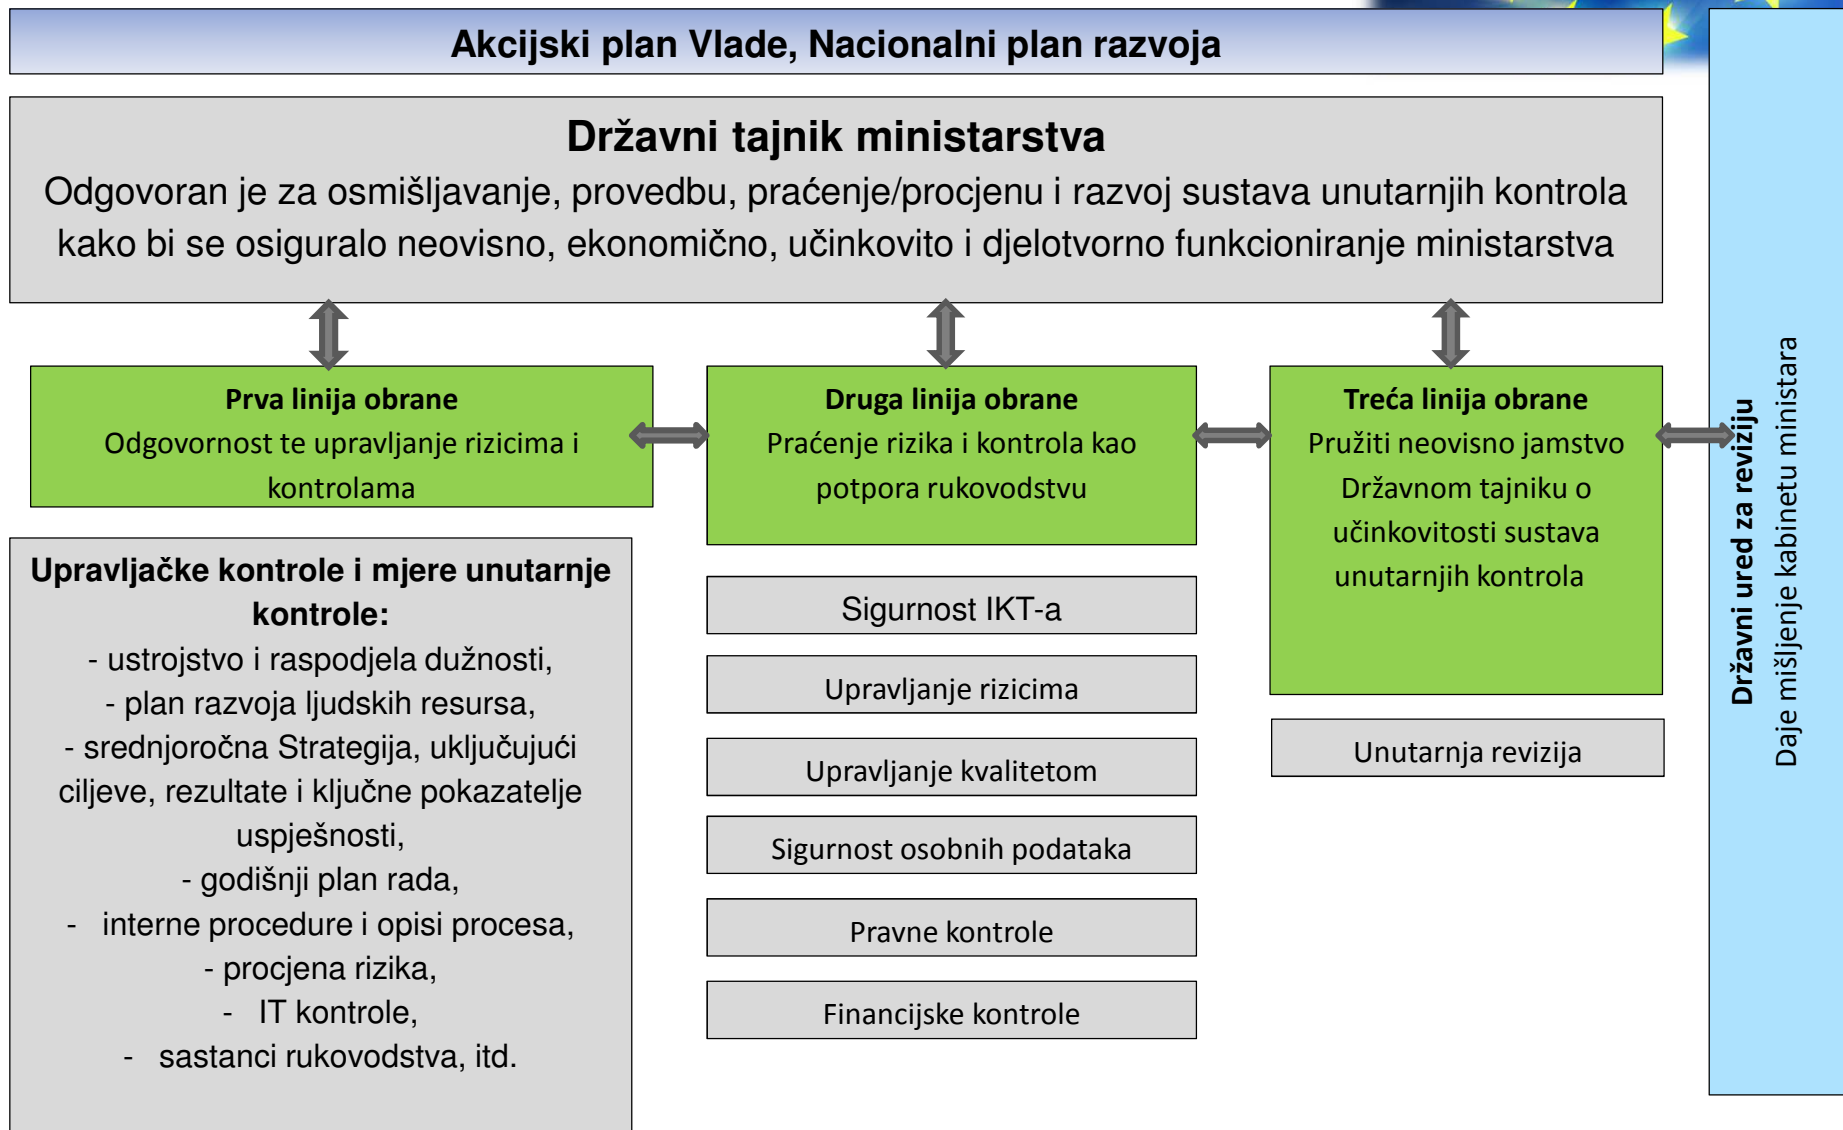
Akcijski plan Vlade, Nacionalni plan razvoja

Državni tajnik ministarstva
Odgovoran je za osmišljavanje, provedbu, praćenje/procjenu i razvoj sustava unutarnjih kontrola kako bi se osiguralo neovisno, ekonomično, učinkovito i djelotvorno funkcioniranje ministarstva

Prva linija obrane
Odgovornost te upravljanje rizicima i kontrolama

Druga linija obrane
Praćenje rizika i kontrola kao potpora rukovodstvu

Treća linija obrane
Pružiti neovisno jamstvo Državnom tajniku o učinkovitosti sustava unutarnjih kontrola

Državni ured za reviziju
Daje mišljenje kabinetu ministara

Upravljačke kontrole i mjere unutarnje kontrole:
- ustrojstvo i raspodjela dužnosti,
- plan razvoja ljudskih resursa,
- srednjoročna Strategija, uključujući ciljeve, rezultate i ključne pokazatelje uspješnosti,
- godišnji plan rada,
- interne procedure i opisi procesa,
- procjena rizika,
- IT kontrole,
- sastanci rukovodstva, itd.

Sigurnost IKT-a

Upravljanje rizicima

Upravljanje kvalitetom

Sigurnost osobnih podataka

Pravne kontrole

Financijske kontrole

Unutarnja revizija